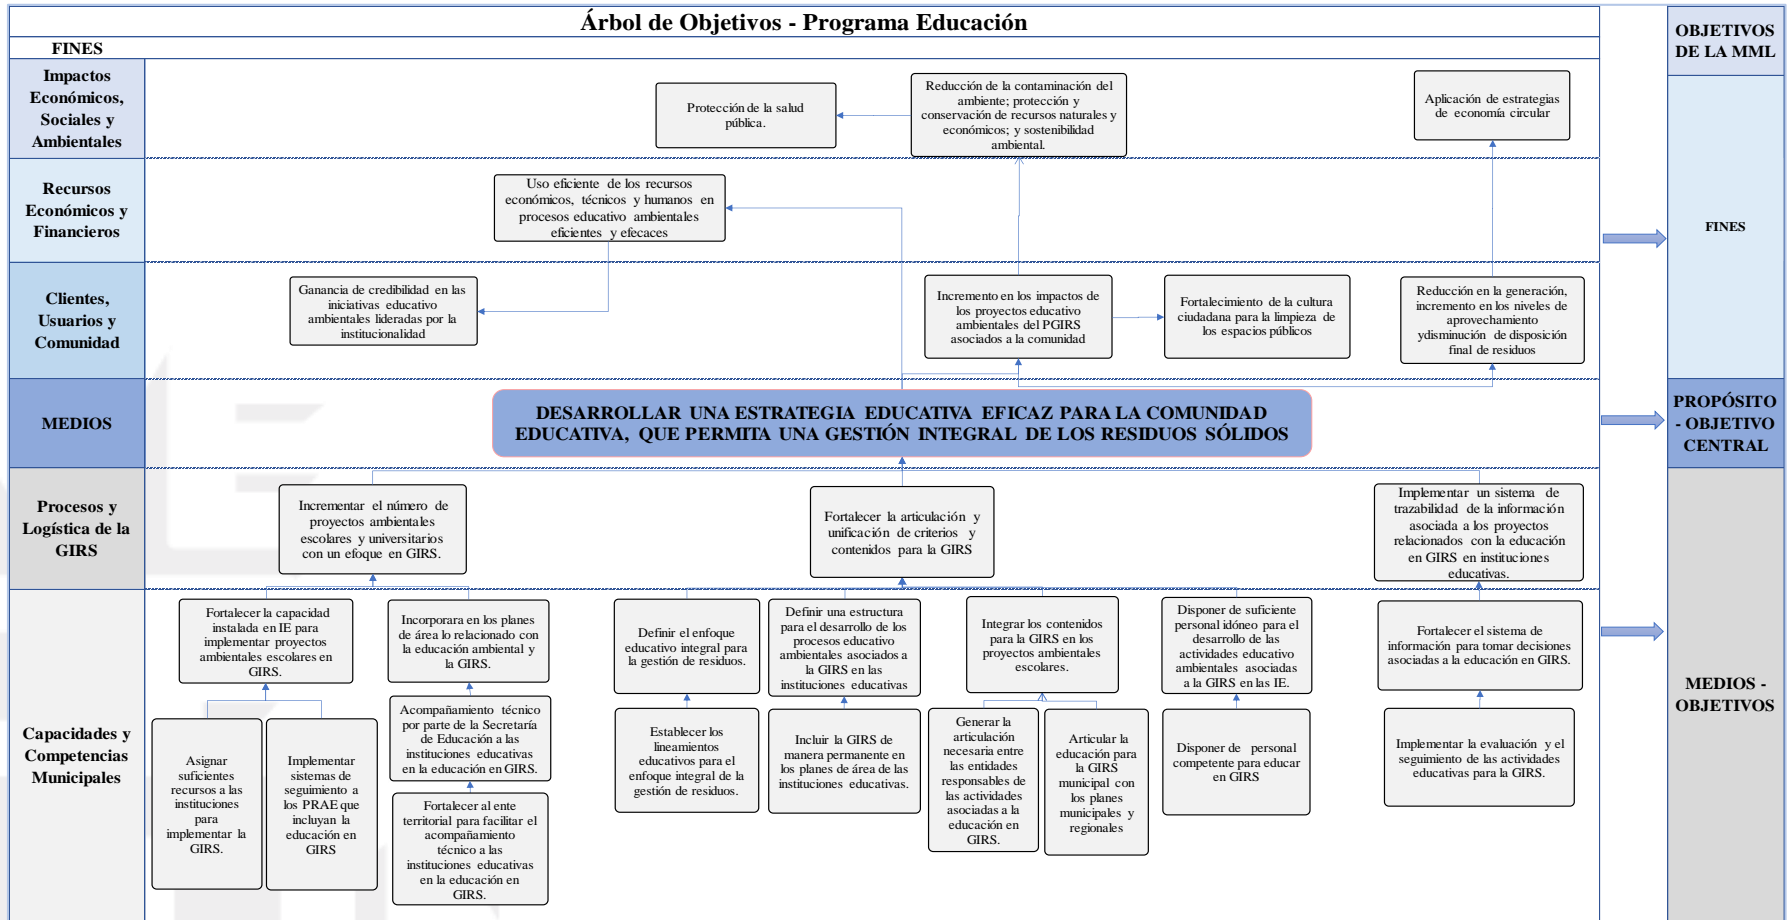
Árbol de Objetivos - Programa Educación

FINES

Impactos Económicos, Sociales y Ambientales

Recursos Económicos y Financieros

Clientes, Usuarios y Comunidad

MEDIOS

Procesos y Logística de la GIRS

Capacidades y Competencias Municipales

Protección de la salud pública.

Reducción de la contaminación del ambiente; protección y conservación de recursos naturales y económicos; y sostenibilidad ambiental.

Aplicación de estrategias de economía circular

Uso eficiente de los recursos económicos, técnicos y humanos en procesos educativo ambientales eficientes y efecaces

Ganancia de credibilidad en las iniciativas educativo ambientales lideradas por la institucionalidad

Incremento en los impactos de los proyectos educativo ambientales del PGIRS asociados a la comunidad

Fortalecimiento de la cultura ciudadana para la limpieza de los espacios públicos

Reducción en la generación, incremento en los niveles de aprovechamiento ydisminución de disposición final de residuos

DESARROLLAR UNA ESTRATEGIA EDUCATIVA EFICAZ PARA LA COMUNIDAD EDUCATIVA, QUE PERMITA UNA GESTIÓN INTEGRAL DE LOS RESIDUOS SÓLIDOS

Incrementar el número de proyectos ambientales escolares y universitarios con un efoque en GIRS.

Fortalecer la articulación y unificación de criterios y contenidos para la GIRS

Implementar un sistema de trazabilidad de la información asociada a los proyectos relacionados con la educación en GIRS en instituciones educativas.

Fortalecer la capacidad instalada en IE para implementar proyectos ambientales escolares en GIRS.

Incorporara en los planes de área lo relacionado con la educación ambiental y la GIRS.

Definir el enfoque educativo integral para la gestión de residuos.

Definir una estructura para el desarrollo de los procesos educativo ambientales asociados a la GIRS en las instituciones educativas

Integrar los contenidos para la GIRS en los proyectos ambientales escolares.

Disponer de suficiente personal idóneo para el desarrollo de las actividades educativo ambientales asociadas a la GIRS en las IE.

Fortalecer el sistema de información para tomar decisiones asociadas a la educación en GIRS.

Asignar suficientes recursos a las instituciones para implementar la GIRS.

Implementar sistemas de seguimiento a los PRAE que incluyan la educación en GIRS

Acompañamiento técnico por parte de la Secretaría de Educación a las instituciones educativas en la educación en GIRS.

Fortalecer al ente territorial para facilitar el acompañamiento técnico a las instituciones educativas en la educación en GIRS.

Establecer los lineamientos educativos para el enfoque integral de la gestión de residuos.

Incluir la GIRS de manera permanente en los planes de área de las instituciones educativas.

Generar la articulación necesaria entre las entidades responsables de las actividades asociadas a la educación en GIRS.

Articular la educación para la GIRS municipal con los planes municipales y regionales

Disponer de personal competente para educar en GIRS

Implementar la evaluación y el seguimiento de las actividades educativas para la GIRS.

OBJETIVOS DE LA MML

FINES

PROPÓSITO - OBJETIVO CENTRAL

MEDIOS - OBJETIVOS